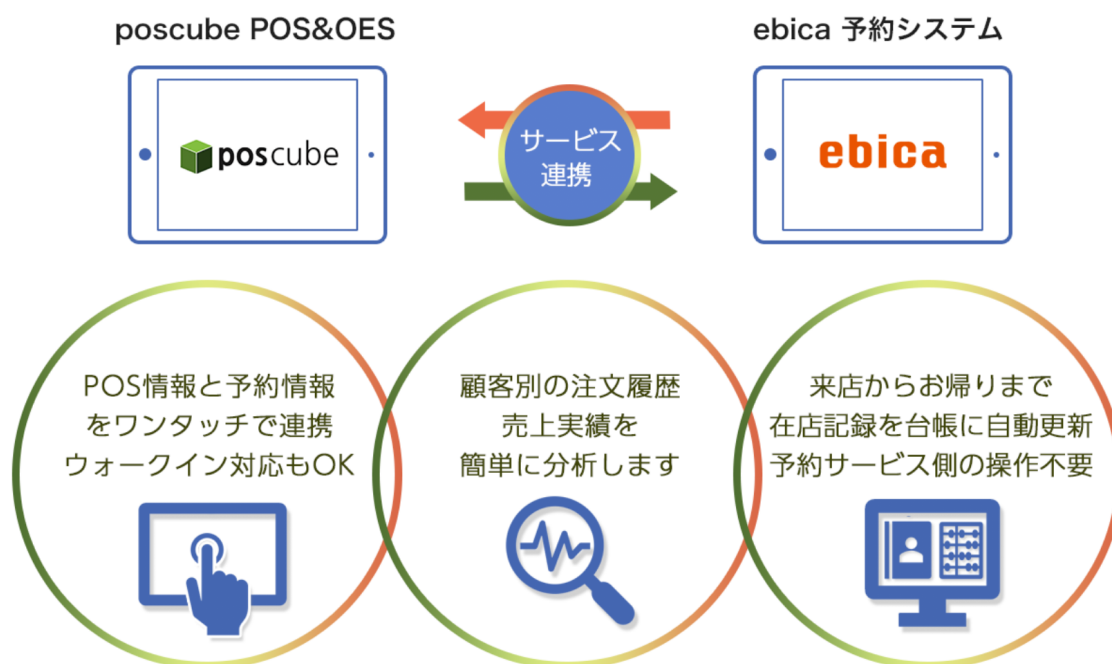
poscube POS&OES

ebica 予約システム

poscube

サービス連携

ebica

POS情報と予約情報をワンタッチで連携ウォークイン対応もOK

顧客別の注文履歴売上実績を簡単に分析します

来店からお帰りまで在店記録を台帳に自動更新予約サービス側の操作不要